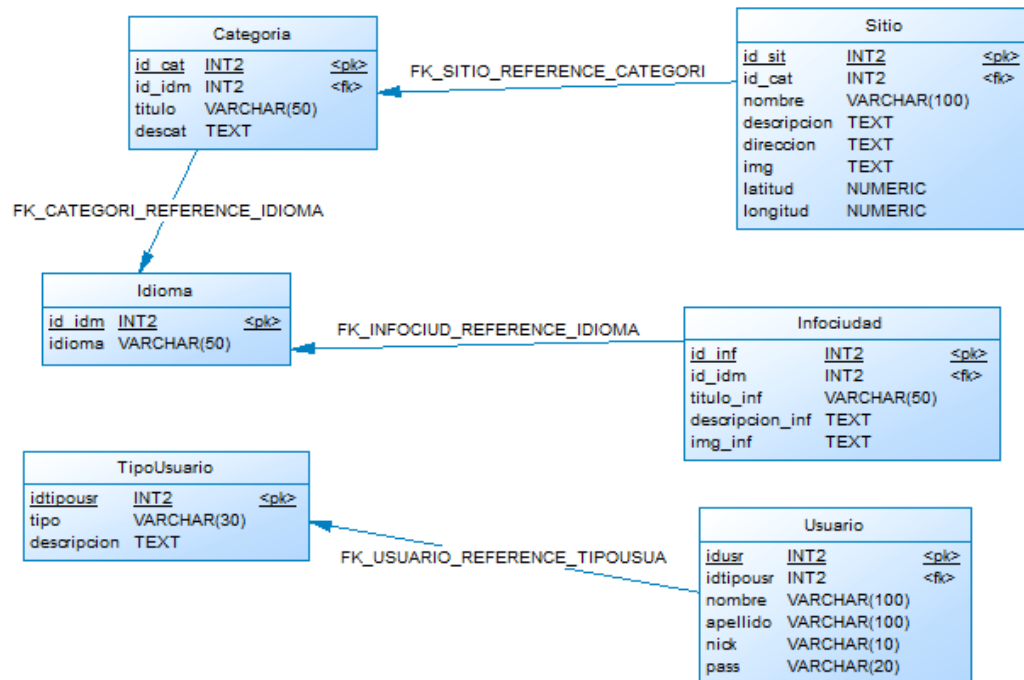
Categoria

| id_cat | INT2 | <pk> |
|---|---|---|
| id_idm | INT2 | <fk> |
| titulo | VARCHAR(50) | |
| descat | TEXT | |

FK_SITIO_REFERENCE_CATEGORI

Sitio

| id_sit | INT2 | <pk> |
|---|---|---|
| id_cat | INT2 | <fk> |
| nombre | VARCHAR(100) | |
| descripcion | TEXT | |
| direccion | TEXT | |
| img | TEXT | |
| latitud | NUMERIC | |
| longitud | NUMERIC | |

FK_CATEGORI_REFERENCE_IDIOMA

Idioma

| id_idm | INT2 | <pk> |
|---|---|---|
| idioma | VARCHAR(50) | |

FK_INFOCIUD_REFERENCE_IDIOMA

Infociudad

| id_inf | INT2 | <pk> |
|---|---|---|
| id_idm | INT2 | <fk> |
| titulo_inf | VARCHAR(50) | |
| descripcion_inf | TEXT | |
| img_inf | TEXT | |

TipoUsuario

| idtipousr | INT2 | <pk> |
|---|---|---|
| tipo | VARCHAR(30) | |
| descripcion | TEXT | |

FK_USUARIO_REFERENCE_TIPOUSUA

Usuario

| idusr | INT2 | <pk> |
|---|---|---|
| idtipousr | INT2 | <fk> |
| nombre | VARCHAR(100) | |
| apellido | VARCHAR(100) | |
| nick | VARCHAR(10) | |
| pass | VARCHAR(20) | |